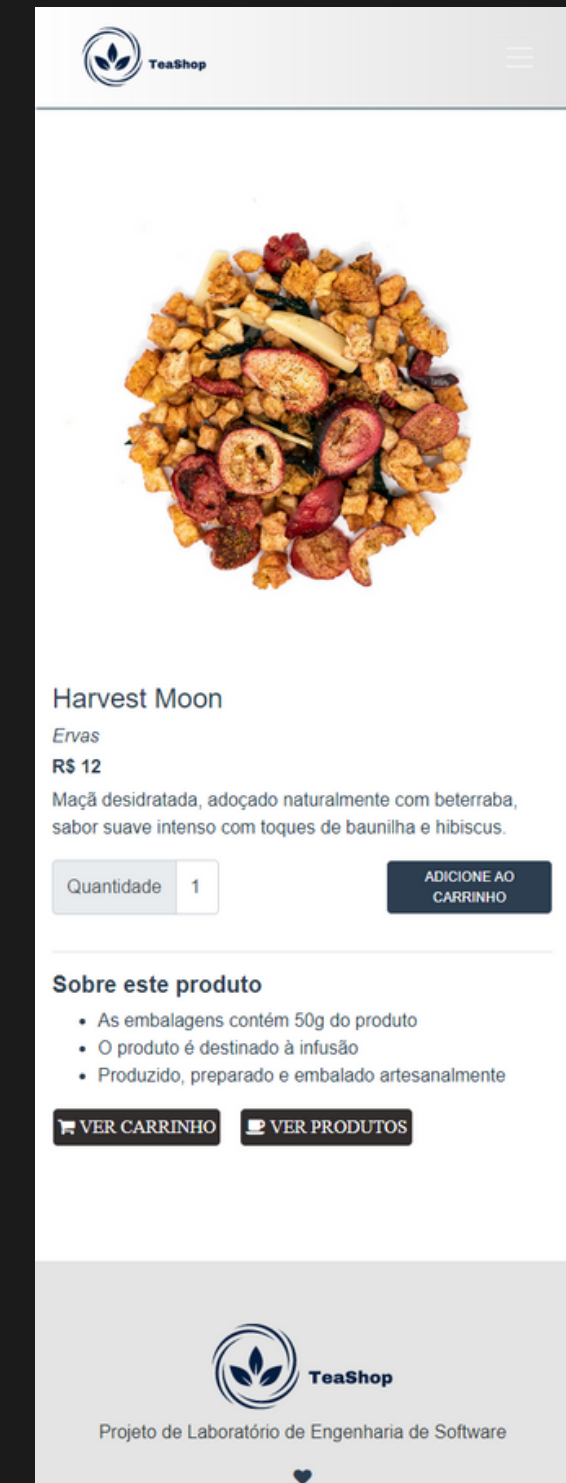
TeaShop

Harvest Moon

Ervas

R$ 12

Maçã desidratada, adoçado naturalmente com beterraba, sabor suave intenso com toques de baunilha e hibiscus.

Quantidade 1

ADICIONE AO CARRINHO

Sobre este produto

- As embalagens contém 50g do produto
- O produto é destinado à infusão
- Produzido, preparado e embalado artesanalmente

VER CARRINHO VER PRODUTOS

TeaShop

Projeto de Laboratório de Engenharia de Software